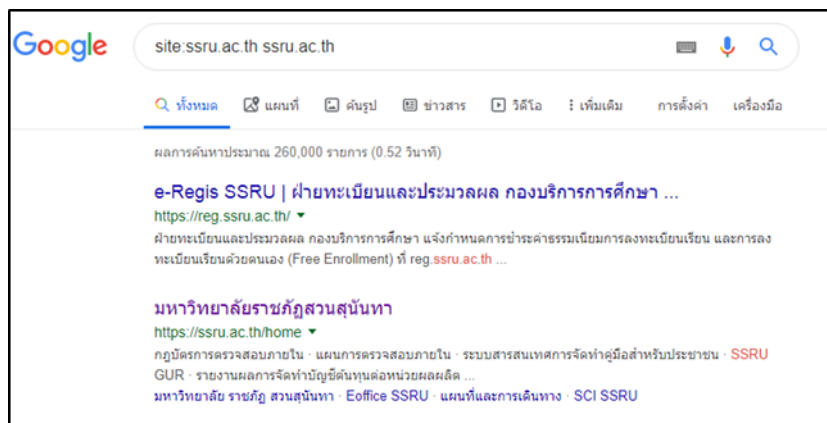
Google

site:ssru.ac.th ssru.ac.th

ทั้งหมด แผนที่ ค้นรูป ข่าวสาร วิดีโอ เพิ่มเติม การตั้งค่า เครื่องมือ

ผลการค้นหาประมาณ 260,000 รายการ (0.52 วินาที)

e-Regis SSRU | ฝ่ายทะเบียนและประมวลผล กองบริการการศึกษา ...
https://reg.ssru.ac.th/
ฝ่ายทะเบียนและประมวลผล กองบริการการศึกษา แจ้งกำหนดการชำระค่าธรรมเนียมการลงทะเบียนเรียน และการลงทะเบียนเรียนด้วยตนเอง (Free Enrollment) ที่ reg.ssru.ac.th ...

มหาวิทยาลัยราชภัฏสวนสุนันทา
https://ssru.ac.th/home
กฎบัตรการตรวจสอบภายใน · แผนการตรวจสอบภายใน · ระบบสารสนเทศการจัดทำคู่มือสำหรับประชาชน · SSRU GUR · รายงานผลการจัดทำบัญชีต้นทุนต่อหน่วยผลผลิต ...
มหาวิทยาลัย ราชภัฏ สวนสุนันทา · Eoffice SSRU · แผนที่และการเดินทาง · SCI SSRU